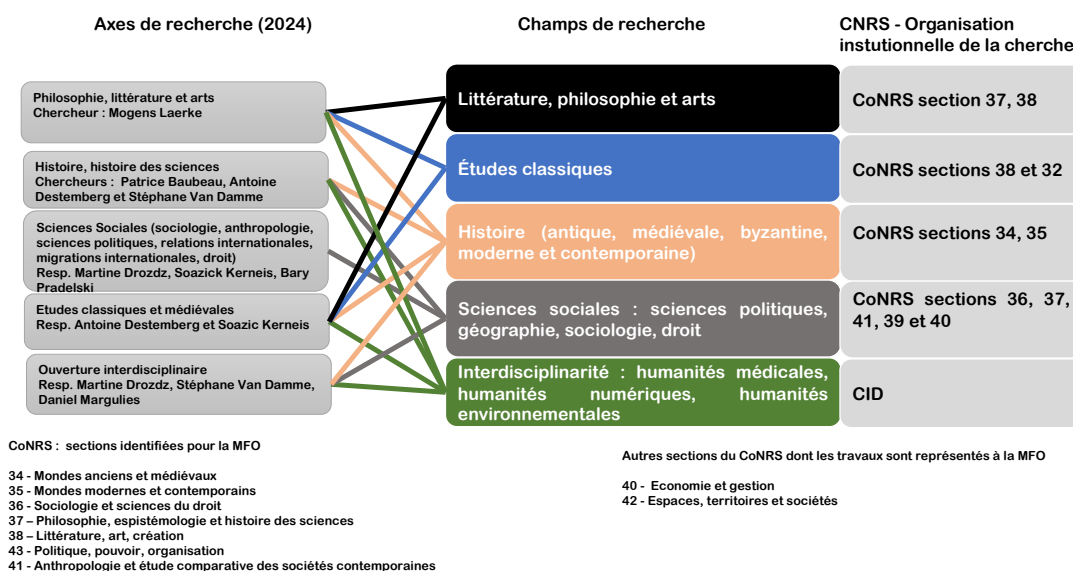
Axes de recherche (2024)

Champs de recherche

CNRS - Organisation instutionnelle de la cherche

Philosophie, littérature et arts
Chercheur : Mogens Laerke

Histoire, histoire des sciences
Chercheurs : Patrice Baubeau, Antoine Destemberg et Stéphane Van Damme

Sciences Sociales (sociologie, anthropologie, sciences politiques, relations internationales, migrations internationales, droit)
Resp. Martine Drozdz, Soazick Kerneis, Bary Pradelski

Etudes classiques et médiévales
Resp. Antoine Destemberg et Soazic Kerneis

Ouverture interdisciplinaire
Resp. Martine Drozdz, Stéphane Van Damme, Daniel Margulies

Littérature, philosophie et arts

CoNRS section 37, 38

Études classiques

CoNRS sections 38 et 32

Histoire (antique, médiévale, byzantine, moderne et contemporaine)

CoNRS sections 34, 35

Sciences sociales : sciences politiques, géographie, sociologie, droit

CoNRS sections 36, 37, 41, 39 et 40

Interdisciplinarité : humanités médicales, humanités numériques, humanités environnementales

CID

CoNRS : sections identifiées pour la MFO

34 - Mondes anciens et médiévaux
35 - Mondes modernes et contemporains
36 - Sociologie et sciences du droit
37 – Philosophie, epistémologie et histoire des sciences
38 – Littérature, art, création
43 - Politique, pouvoir, organisation
41 - Anthropologie et étude comparative des sociétés contemporaines

Autres sections du CoNRS dont les travaux sont représentés à la MFO

40 - Economie et gestion
42 - Espaces, territoires et sociétés